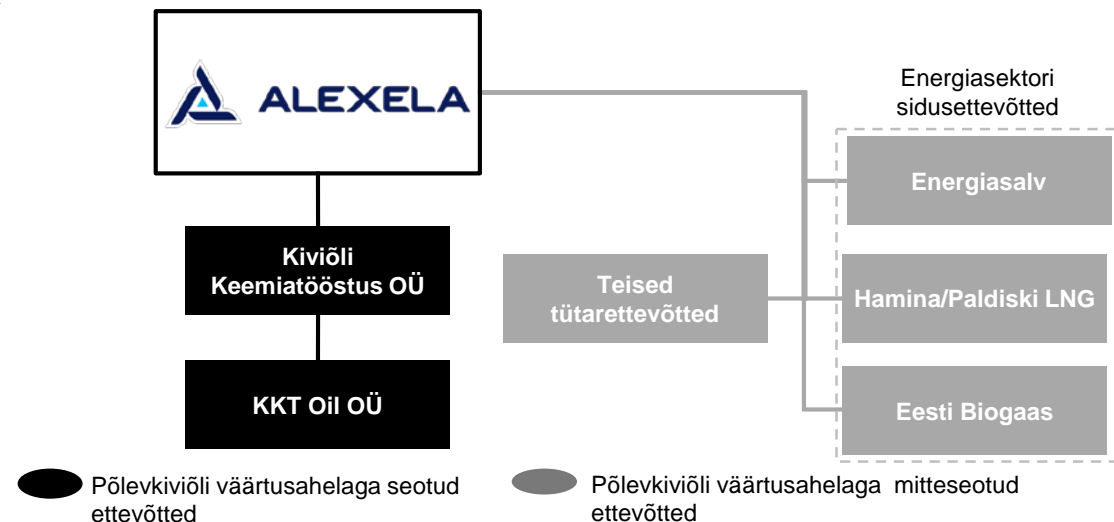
ALEXELA

Energiasektori sidusettevõtted

Energiasalv

Kiviõli Keemiatööstus OÜ

Teised tütarettevõtted

Hamina/Paldiski LNG

KKT Oil OÜ

Eesti Biogaas

Põlevkiviõli väärtusahelaga seotud ettevõtted

Põlevkiviõli väärtusahelaga mitteseotud ettevõtted